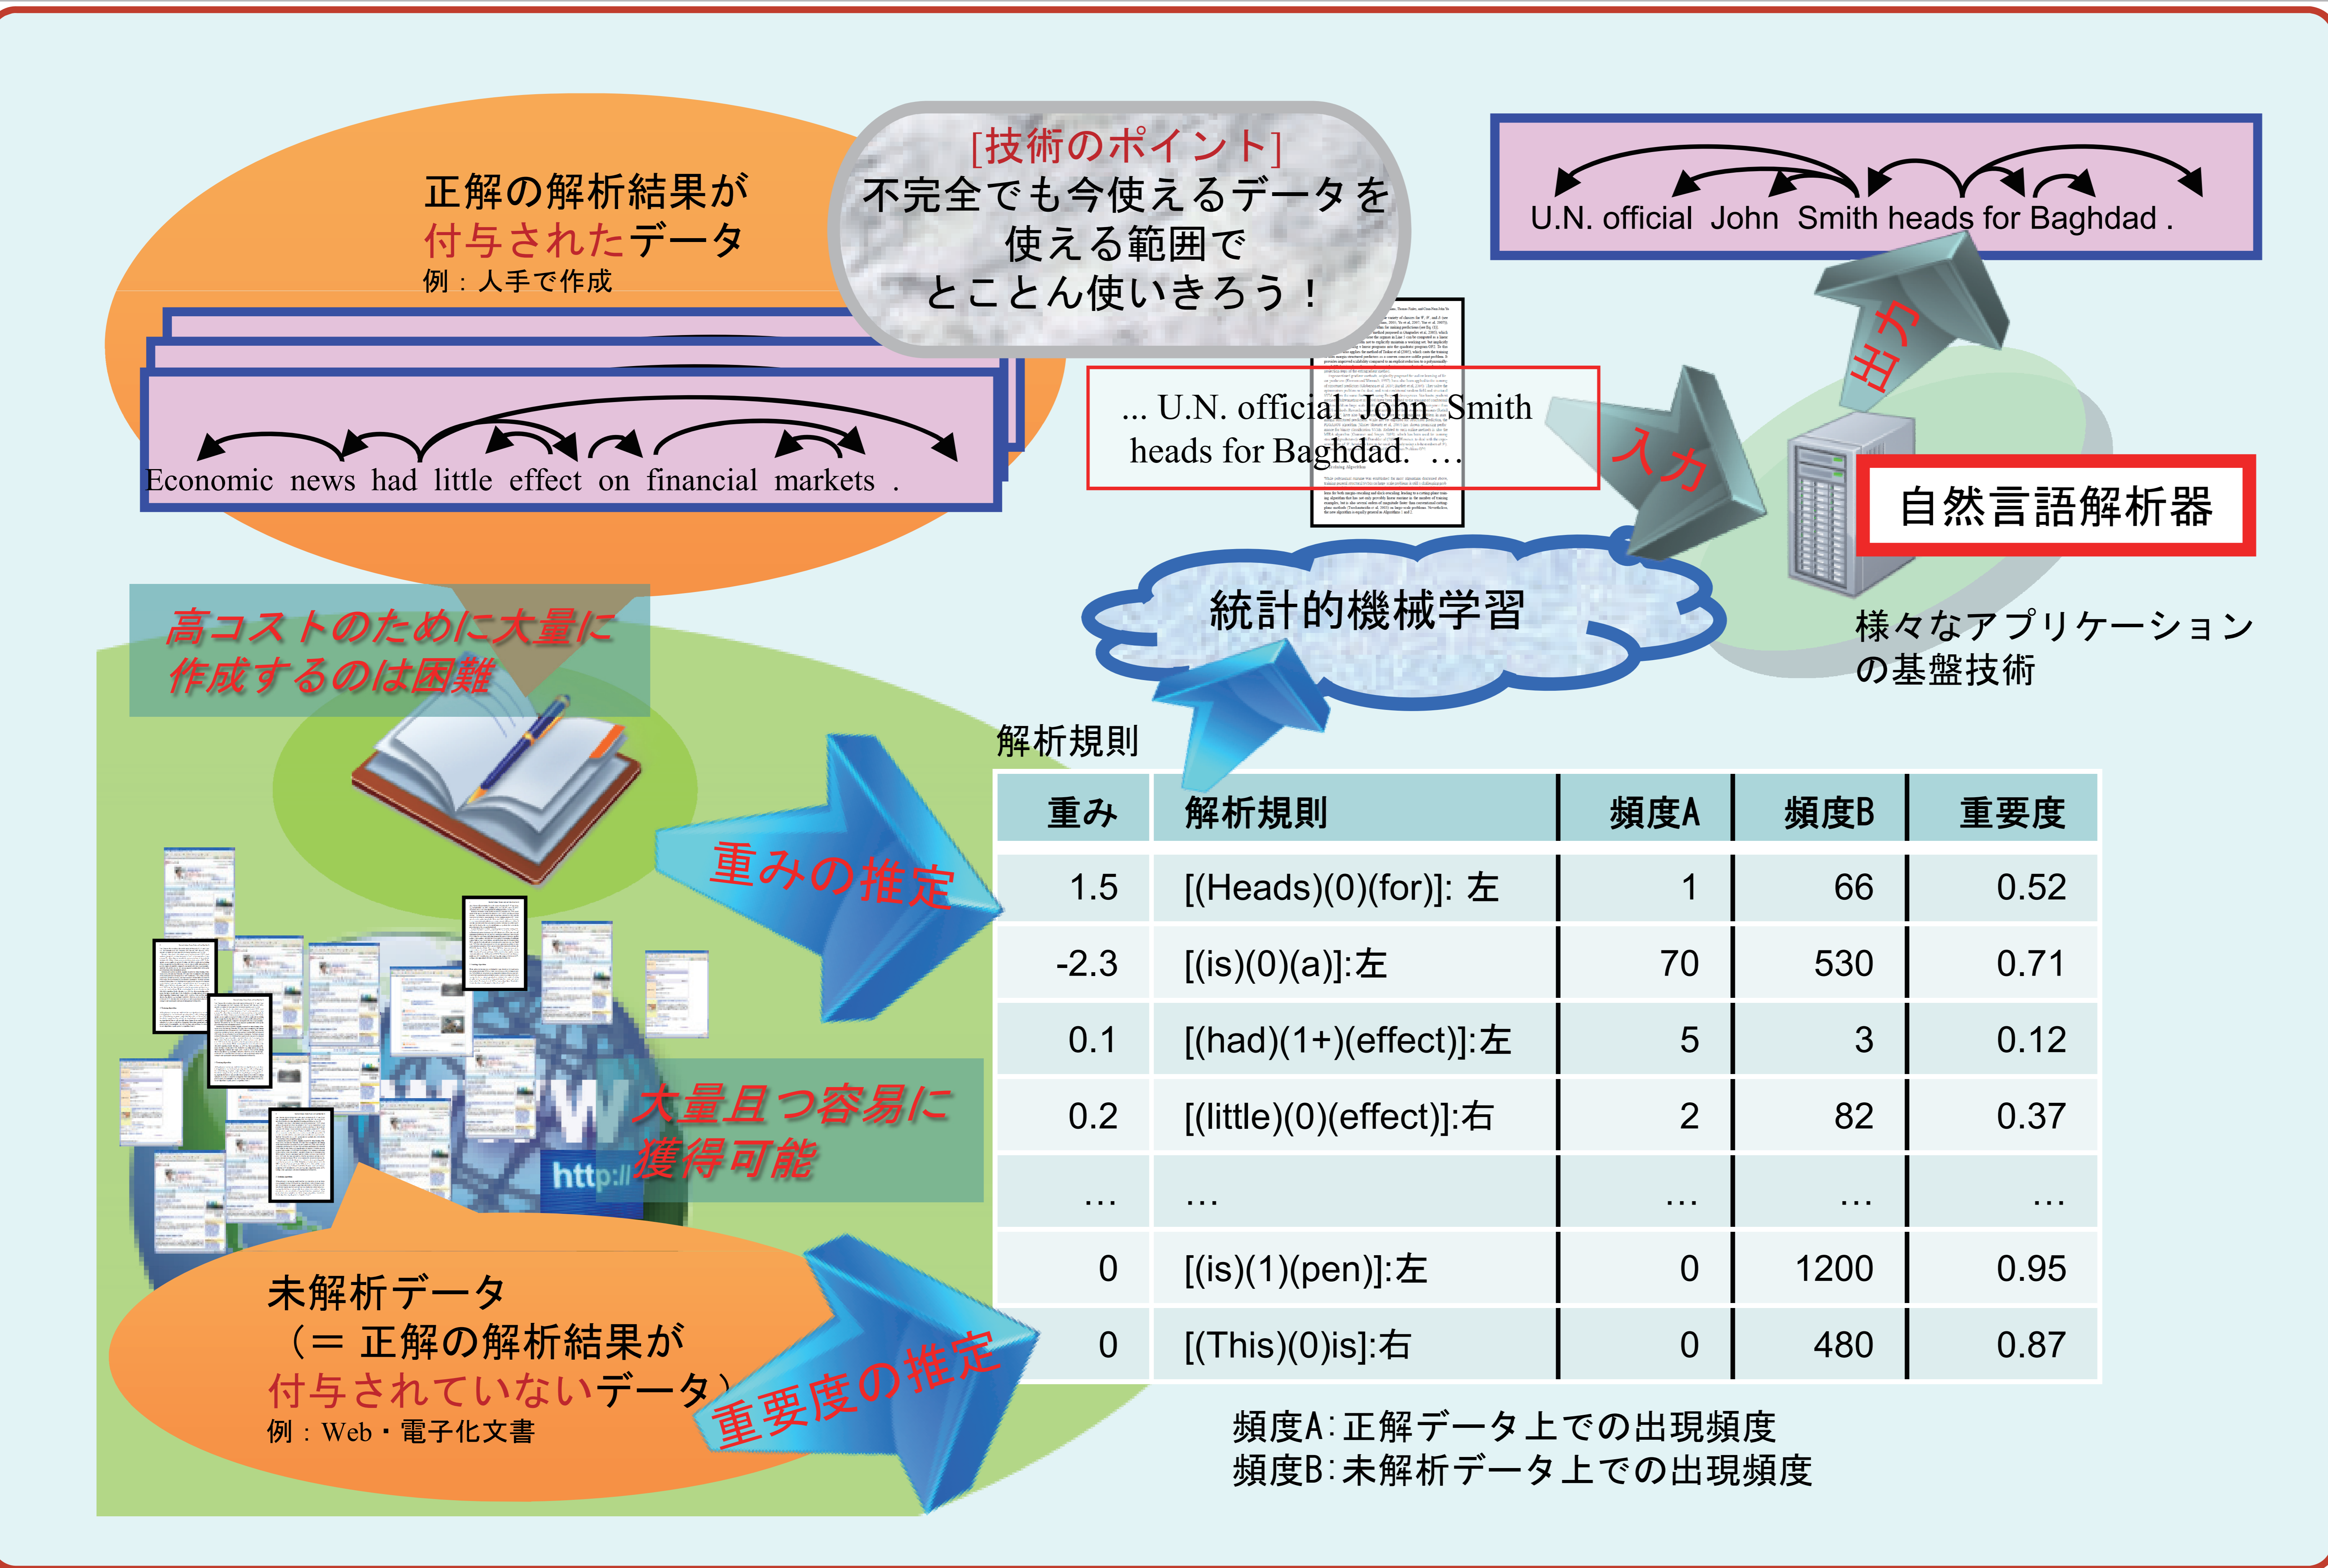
正解の解析結果が
付与されたデータ
例：人手で作成

[技術のポイント]
不完全でも今使えるデータを
使える範囲で
とことん使いきろう！

U.N. official John Smith heads for Baghdad .

Economic news had little effect on financial markets .

... U.N. official John Smith heads for Baghdad. ...

入力

出力

自然言語解析器

様々なアプリケーション
の基盤技術

統計的機械学習

高コストのために大量に
作成するのは困難

解析規則

| 重み | 解析規則 | 頻度A | 頻度B | 重要度 |
|---|---|---|---|---|
| 1.5 | [(Heads)(0)(for)]: 左 | 1 | 66 | 0.52 |
| -2.3 | [(is)(0)(a)]:左 | 70 | 530 | 0.71 |
| 0.1 | [(had)(1+)(effect)]:左 | 5 | 3 | 0.12 |
| 0.2 | [(little)(0)(effect)]:右 | 2 | 82 | 0.37 |
| … | … | … | … | … |
| 0 | [(is)(1)(pen)]:左 | 0 | 1200 | 0.95 |
| 0 | [(This)(0)is]:右 | 0 | 480 | 0.87 |

重みの推定

大量且つ容易に
獲得可能

http://

未解析データ
（＝ 正解の解析結果が
付与されていないデータ）
例：Web・電子化文書

重要度の推定

頻度A：正解データ上での出現頻度
頻度B：未解析データ上での出現頻度